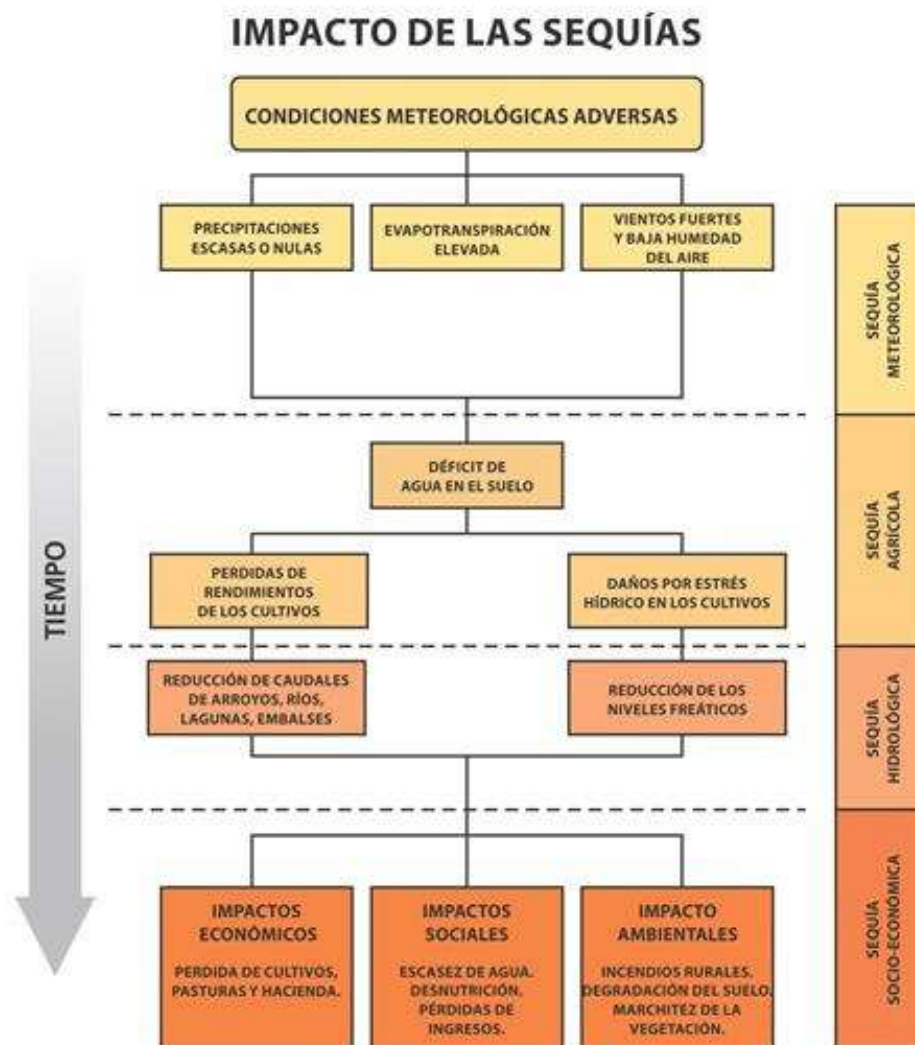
IMPACTO DE LAS SEQUÍAS

CONDICIONES METEOROLÓGICAS ADVERSAS

PRECIPITACIONES ESCASAS O NULAS

EVAPOTRANSPIRACIÓN ELEVADA

VIENTOS FUERTES Y BAJA HUMEDAD DEL AIRE

SEQUÍA METEOROLÓGICA

TIEMPO

DÉFICIT DE AGUA EN EL SUELO

PERDIDAS DE RENDIMIENTOS DE LOS CULTIVOS

DAÑOS POR ESTRÉS HÍDRICO EN LOS CULTIVOS

SEQUÍA AGRÍCOLA

REDUCCIÓN DE CAUDALES DE ARROYOS, RÍOS, LAGUNAS, EMBALSES

REDUCCIÓN DE LOS NIVELES FREÁTICOS

SEQUÍA HIDROLÓGICA

IMPACTOS ECONÓMICOS

PERDIDA DE CULTIVOS, PASTURAS Y HACIENDA.

IMPACTOS SOCIALES

ESCASEZ DE AGUA. DESNUTRICIÓN. PÉRDIDAS DE INGRESOS.

IMPACTO AMBIENTALES

INCENDIOS RURALES. DEGRADACIÓN DEL SUELO. MARCHITÉZ DE LA VEGETACIÓN.

SEQUÍA SOCIO-ECONÓMICA